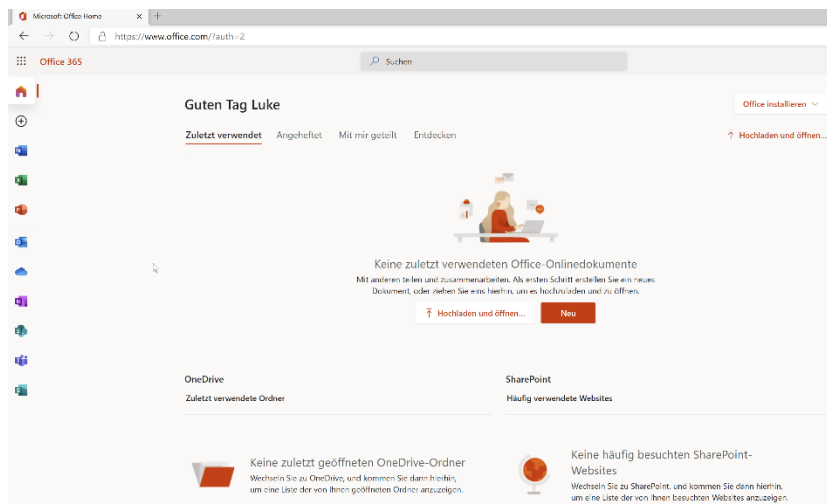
Microsoft Office Home

https://www.office.com/?auth=2

Office 365

Suchen

Guten Tag Luke

Office installieren

Zuletzt verwendet Angeheftet Mit mir geteilt Entdecken

Hochladen und öffnen...

Keine zuletzt verwendeten Office-Onlinedokumente

Mit anderen teilen und zusammenarbeiten. Als ersten Schritt erstellen Sie ein neues Dokument, oder ziehen Sie eins hierhin, um es hochzuladen und zu öffnen.

Hochladen und öffnen...

Neu

OneDrive

Zuletzt verwendete Ordner

SharePoint

Häufig verwendete Websites

Keine zuletzt geöffneten OneDrive-Ordner

Wechseln Sie zu OneDrive, und kommen Sie dann hierhin, um eine Liste der von Ihnen geöffneten Ordner anzuzeigen.

Keine häufig besuchten SharePoint-Websites

Wechseln Sie zu SharePoint, und kommen Sie dann hierhin, um eine Liste der von Ihnen besuchten Websites anzuzeigen.